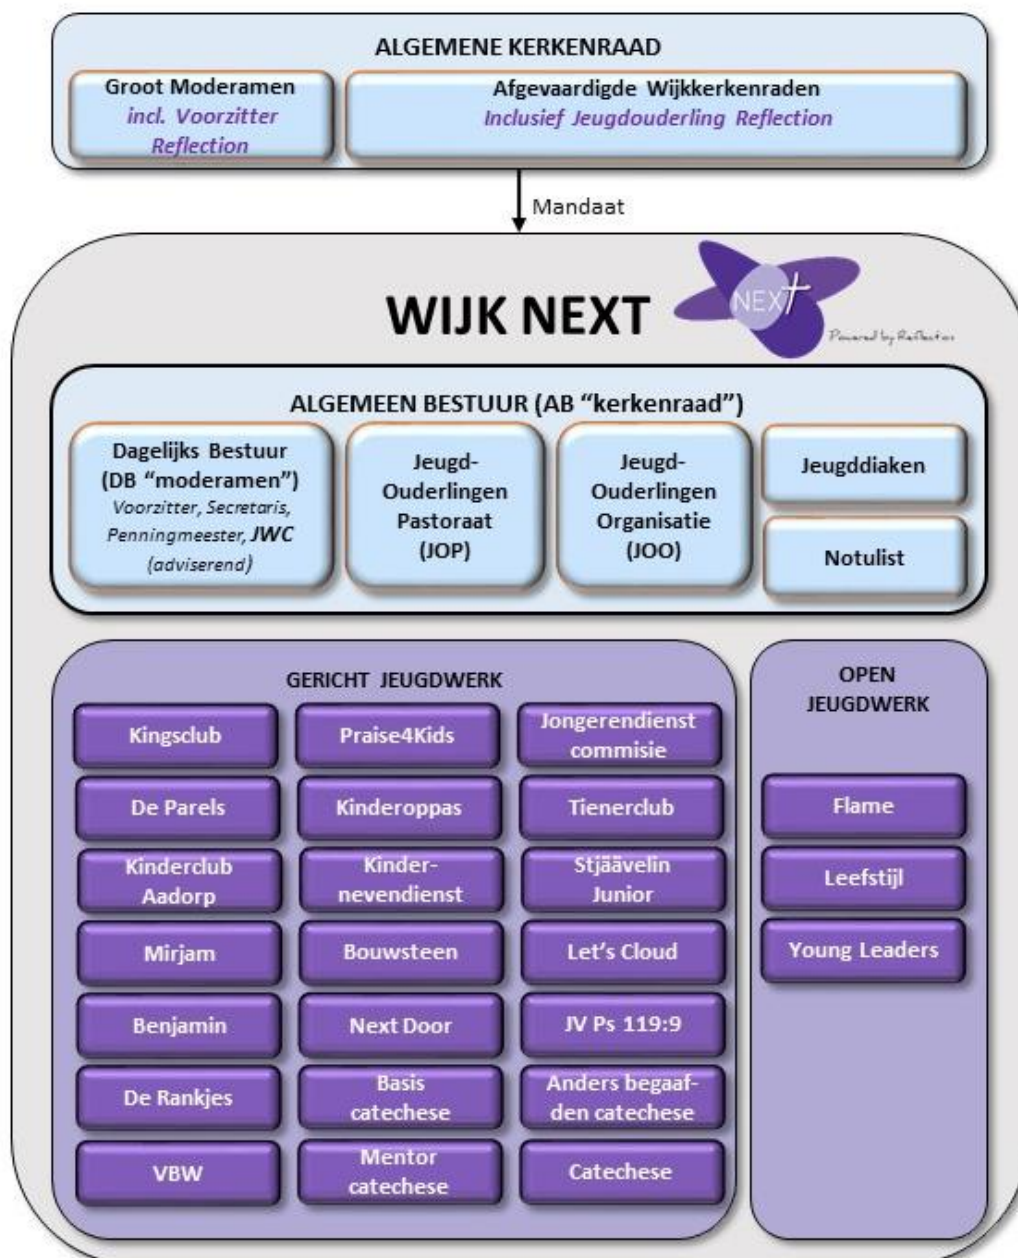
ALGEMENE KERKENRAAD

Groot Moderamen
incl. Voorzitter Reflection

Afgevaardigde Wijkkerkenraden
Inclusief Jeugdouderling Reflection

Mandaat

WIJK NEXT

NEXT
Powered by Reflection

ALGEMEEN BESTUUR (AB "kerkenraad")

Dagelijks Bestuur (DB "moderamen")
Voorzitter, Secretaris, Penningmeester, JWC (adviserend)

Jeugd-Ouderlingen Pastoraat (JOP)

Jeugd-Ouderlingen Organisatie (JOO)

Jeugddiaken

Notulist

GERICHT JEUGDWERK

Kingsclub

Praise4Kids

Jongerendienst commisie

De Parels

Kinderoppas

Tienerclub

Kinderclub Aadorp

Kinder-nevendienst

Stjäävelin Junior

Mirjam

Bouwsteen

Let's Cloud

Benjamin

Next Door

JV Ps 119:9

De Rankjes

Basis catechese

Anders begaafden catechese

VBW

Mentor catechese

Catechese

OPEN JEUGDWERK

Flame

Leefstijl

Young Leaders